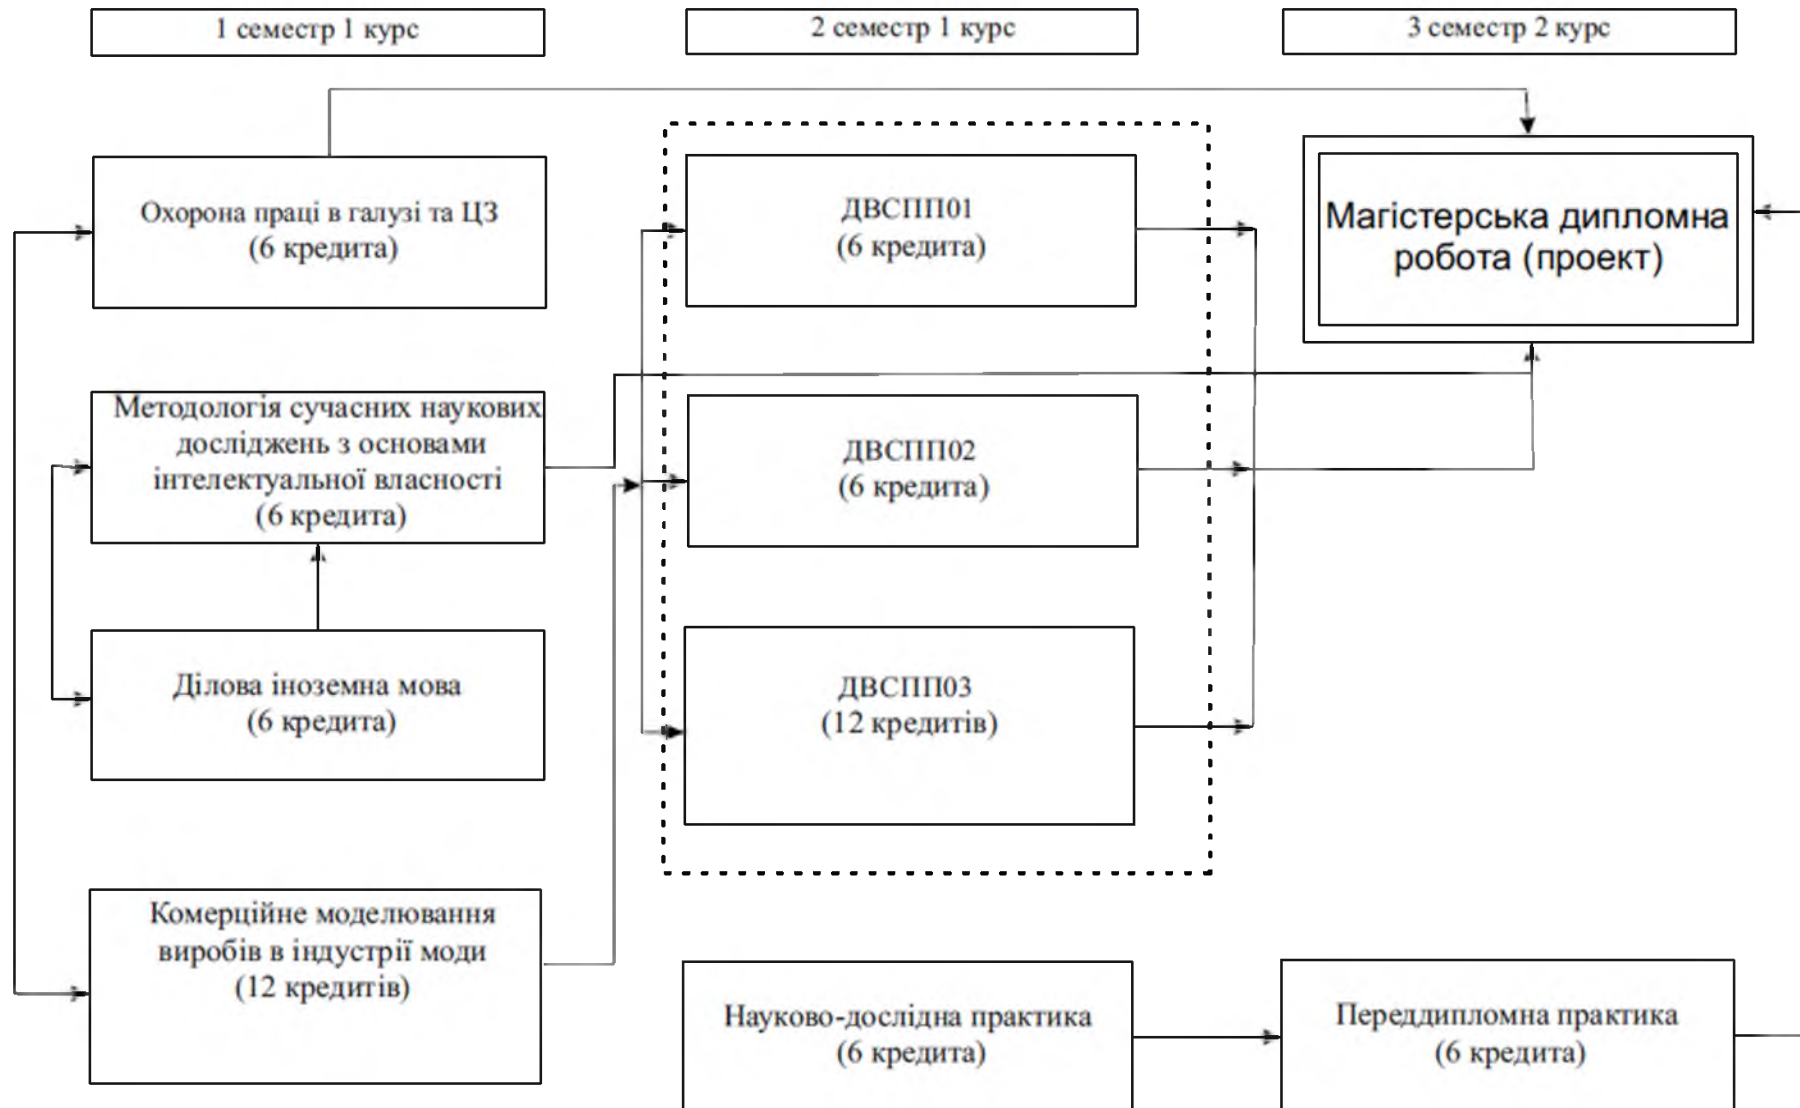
1 семестр 1 курс

2 семестр 1 курс

3 семестр 2 курс

Охорона праці в галузі та ЦЗ
(6 кредита)

ДВСПП01
(6 кредита)

Магістерська дипломна робота (проект)

Методологія сучасних наукових досліджень з основами інтелектуальної власності
(6 кредита)

ДВСПП02
(6 кредита)

Ділова іноземна мова
(6 кредита)

ДВСПП03
(12 кредитів)

Комерційне моделювання виробів в індустрії моди
(12 кредитів)

Науково-дослідна практика
(6 кредита)

Переддипломна практика
(6 кредита)